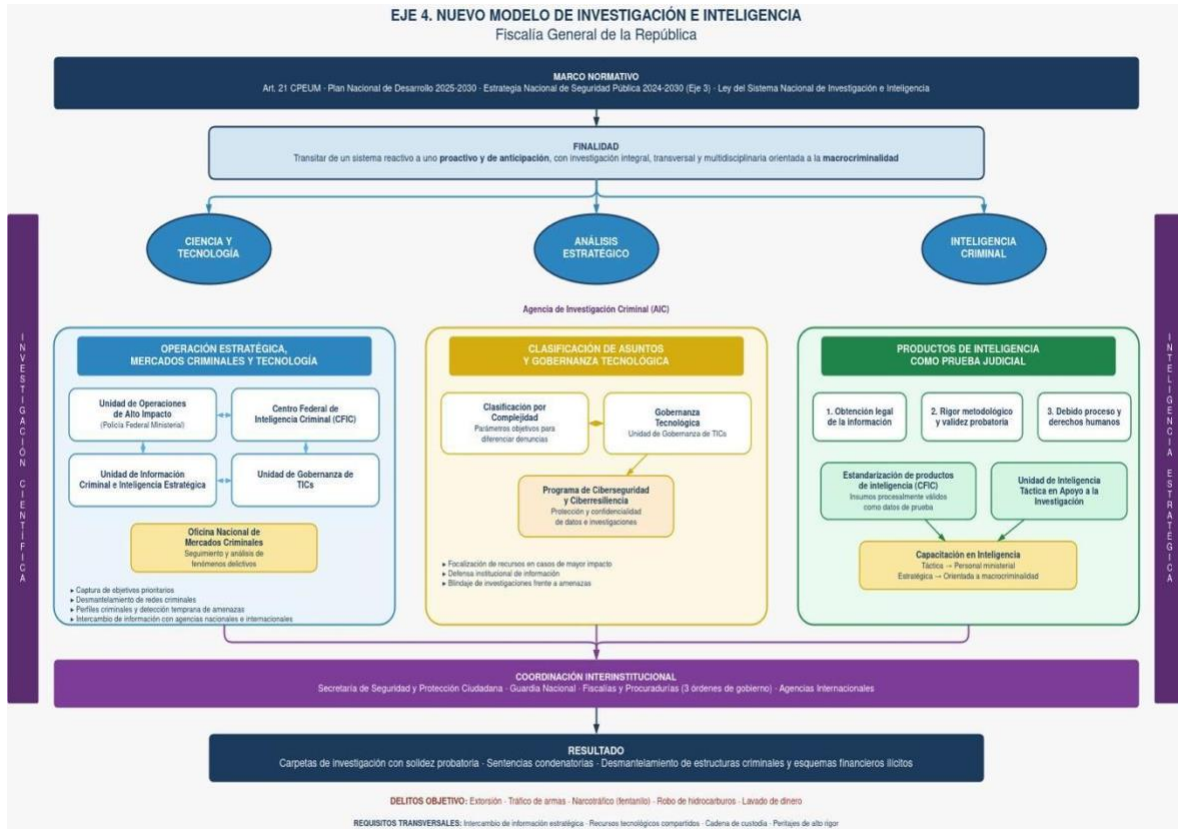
EJE 4. NUEVO MODELO DE INVESTIGACIÓN E INTELIGENCIA
Fiscalía General de la República

MARCO NORMATIVO
Art. 21 CPEUM · Plan Nacional de Desarrollo 2025-2030 · Estrategia Nacional de Seguridad Pública 2024-2030 (Eje 3) · Ley del Sistema Nacional de Investigación e Inteligencia

FINALIDAD
Transitar de un sistema reactivo a uno **proactivo y de anticipación**, con investigación integral, transversal y multidisciplinaria orientada a la **macrocriminalidad**

INVESTIGACIÓN CIENTÍFICA

INTELIGENCIA ESTRATÉGICA

CIENCIA Y TECNOLOGÍA

ANÁLISIS ESTRATÉGICO

INTELIGENCIA CRIMINAL

Agencia de Investigación Criminal (AIC)

OPERACIÓN ESTRATÉGICA, MERCADOS CRIMINALES Y TECNOLOGÍA

Unidad de Operaciones de Alto Impacto
(Policía Federal Ministerial)

Centro Federal de Inteligencia Criminal (CFIC)

Unidad de Información Criminal e Inteligencia Estratégica

Unidad de Gobernanza de TICs

Oficina Nacional de Mercados Criminales
Seguimiento y análisis de fenómenos delictivos

▸ Captura de objetivos prioritarios
▸ Desmantelamiento de redes criminales
▸ Perfiles criminales y detección temprana de amenazas
▸ Intercambio de información con agencias nacionales e internacionales

CLASIFICACIÓN DE ASUNTOS Y GOBERNANZA TECNOLÓGICA

Clasificación por Complejidad
Parámetros objetivos para diferenciar denuncias

Gobernanza Tecnológica
Unidad de Gobernanza de TICs

Programa de Ciberseguridad y Ciberresiliencia
Protección y confidencialidad de datos e investigaciones

▸ Focalización de recursos en casos de mayor impacto
▸ Defensa institucional de información
▸ Blindaje de investigaciones frente a amenazas

PRODUCTOS DE INTELIGENCIA COMO PRUEBA JUDICIAL

1. Obtención legal de la información

2. Rigor metodológico y validez probatoria

3. Debido proceso y derechos humanos

Estandarización de productos de inteligencia (CFIC)
Insumos procesalmente válidos como datos de prueba

Unidad de Inteligencia Táctica en Apoyo a la Investigación

Capacitación en Inteligencia
Táctico → Personal ministerial
Estratégica → Orientada a macrocriminalidad

COORDINACIÓN INTERINSTITUCIONAL
Secretaría de Seguridad y Protección Ciudadana · Guardia Nacional · Fiscalías y Procuradurías (3 órdenes de gobierno) · Agencias Internacionales

RESULTADO
Carpetas de investigación con solidez probatoria · Sentencias condenatorias · Desmantelamiento de estructuras criminales y esquemas financieros ilícitos

DELITOS OBJETIVO: Extorsión · Tráfico de armas · Narcotráfico (fentanilo) · Robo de hidrocarburos · Lavado de dinero

REQUISITOS TRANSVERSALES: Intercambio de información estratégica · Recursos tecnológicos compartidos · Cadena de custodia · Peritajes de alto rigor